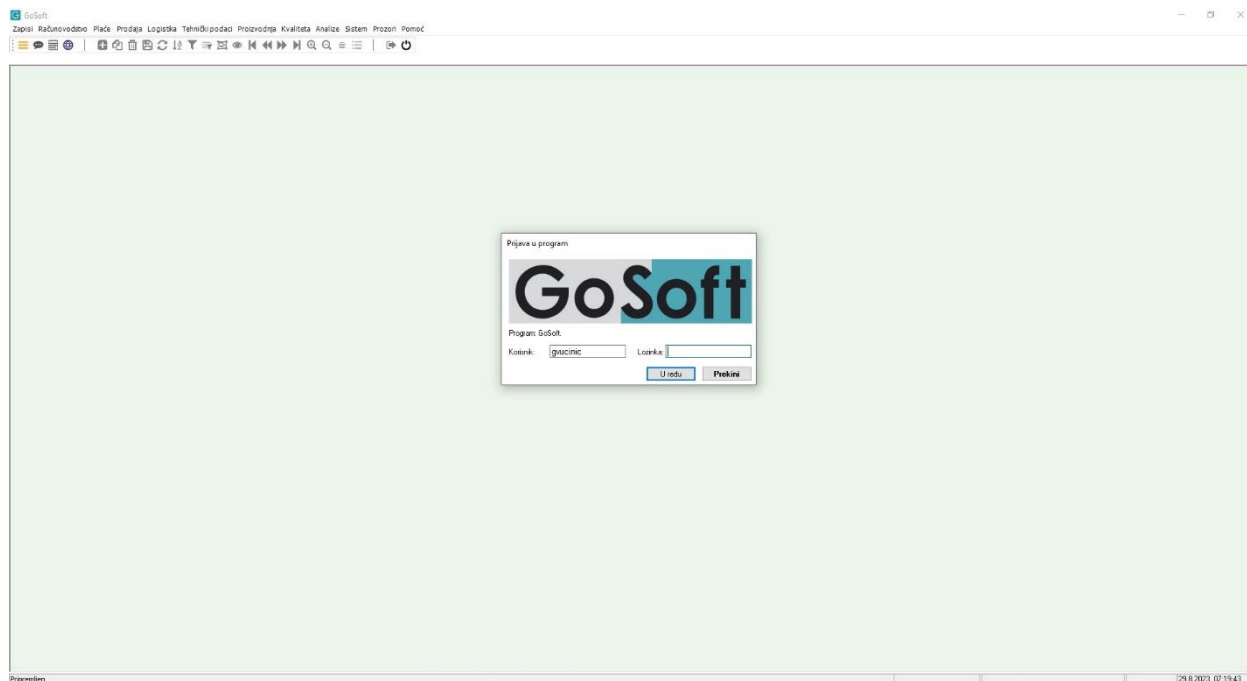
GoSoft

Zapisi Računovodstvo Plaće Prodaja Logistika Tehnički podaci Proizvodnja Kvaliteta Analize Sistem Prozori Pomoć

Prijava u program

GoSoft

Program: GoSoft.

Korisnik: gvucinic Lozinka:

U redu Prekini

Pripremljen

29.8.2023. 07:19:43